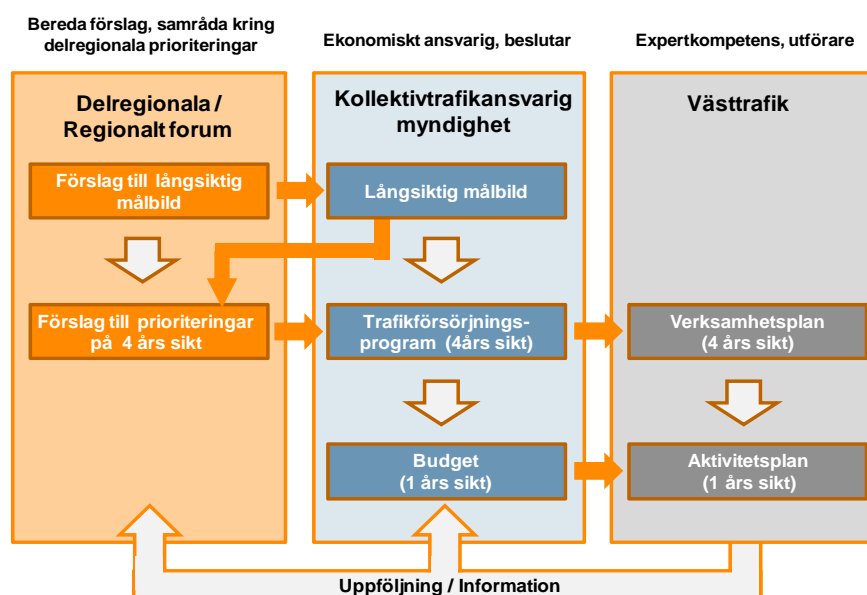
Bereda förslag, samråda kring delregionala prioriteringar

Ekonomiskt ansvarig, beslutar

Expertkompetens, utförare

Delregionala / Regionalt forum

Förslag till långsiktig målbild

Förslag till prioriteringar på 4 års sikt

Kollektivtrafikansvarig myndighet

Långsiktig målbild

Trafikförsörjningsprogram (4års sikt)

Budget (1 års sikt)

Västtrafik

Verksamhetsplan (4 års sikt)

Aktivitetsplan (1 års sikt)

Uppföljning / Information